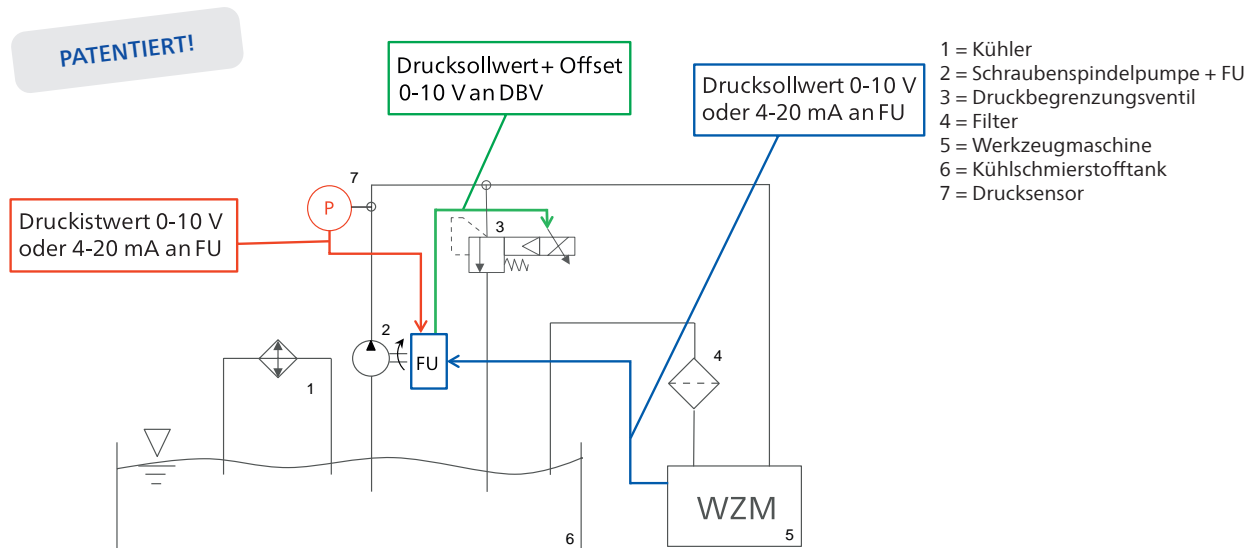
PATENTIERT!

Drucksollwert + Offset 0-10 V an DBV

Drucksollwert 0-10 V oder 4-20 mA an FU

1 = Kühler
2 = Schraubenspindelpumpe + FU
3 = Druckbegrenzungsventil
4 = Filter
5 = Werkzeugmaschine
6 = Kühlschmierstofftank
7 = Drucksensor

Druckistwert 0-10 V oder 4-20 mA an FU

P

7

3

2

FU

4

1

WZM

5

6